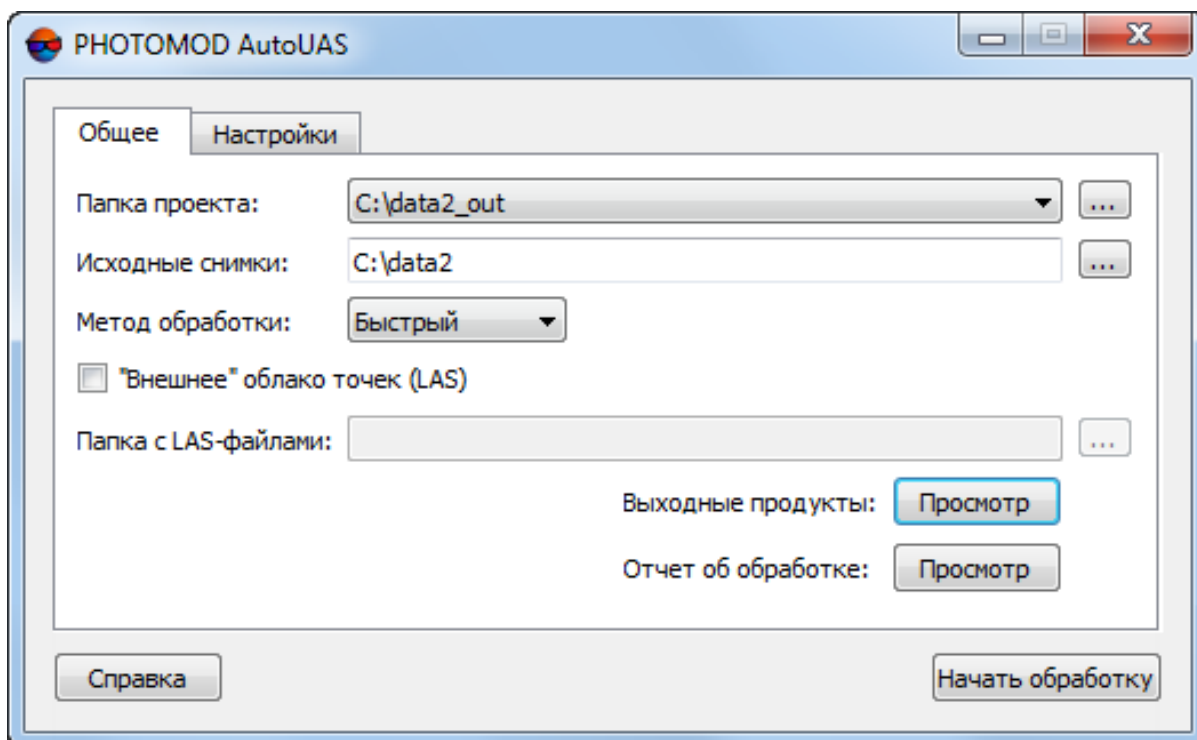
PHOTOMOD AutoUAS

Общее
Настройки

Папка проекта: C:\data2_out ...

Исходные снимки: C:\data2 ...

Метод обработки: Быстрый

"Внешнее" облако точек (LAS)

Папка с LAS-файлами: ...

Выходные продукты: Просмотр

Отчет об обработке: Просмотр

Справка
Начать обработку